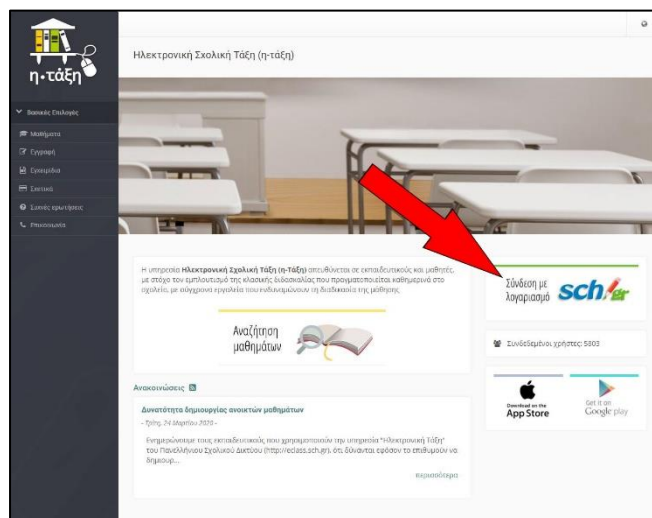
η-τάξη

Βασικές Επιλογές
Μαθήματα
Εγγραφή
Εγχειρίδια
Στατιστικά
Συχνές ερωτήσεις
Επικοινωνία

Ηλεκτρονική Σχολική Τάξη (η-τάξη)

Η υπηρεσία **Ηλεκτρονική Σχολική Τάξη (η-τάξη)** απευθύνεται σε εκπαιδευτικούς και μαθητές, με στόχο τον εμπλουτισμό της κλασικής διδασκαλίας που πραγματοποιείται καθημερινά στο σχολείο, με σύγχρονα εργαλεία που ενδυναμώνουν τη διαδικασία της μάθησης.

Αναζήτηση μαθημάτων

Σύνδεση με λογαριασμό sch.gr

Συνδεδεμένοι χρήστες: 5803

Download on the App Store

Get it on Google play

Ανακοινώσεις

Δυνατότητα δημιουργίας ανοικτών μαθημάτων
- Τρίτη, 24 Μαρτίου 2020 -
Ενημερώνουμε τους εκπαιδευτικούς που χρησιμοποιούν την υπηρεσία "Ηλεκτρονική Τάξη" του Πανελλήνιου Σχολικού Δικτύου (http://eclass.sch.gr), ότι, δύνανται εφόσον το επιθυμούν να δημιουρ...
περισσότερα